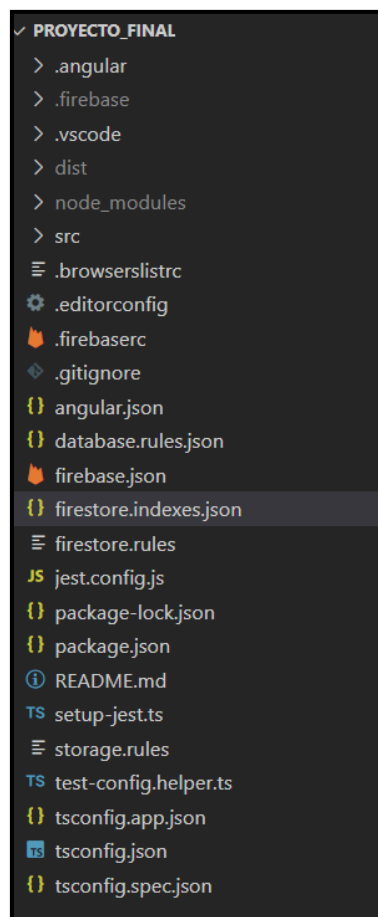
PROYECTO_FINAL
.angular
.firebase
.vscode
dist
node_modules
src
.browserslistrc
.editorconfig
.firebaserc
.gitignore
angular.json
database.rules.json
firebase.json
firestore.indexes.json
firestore.rules
jest.config.js
package-lock.json
package.json
README.md
setup-jest.ts
storage.rules
test-config.helper.ts
tsconfig.app.json
tsconfig.json
tsconfig.spec.json